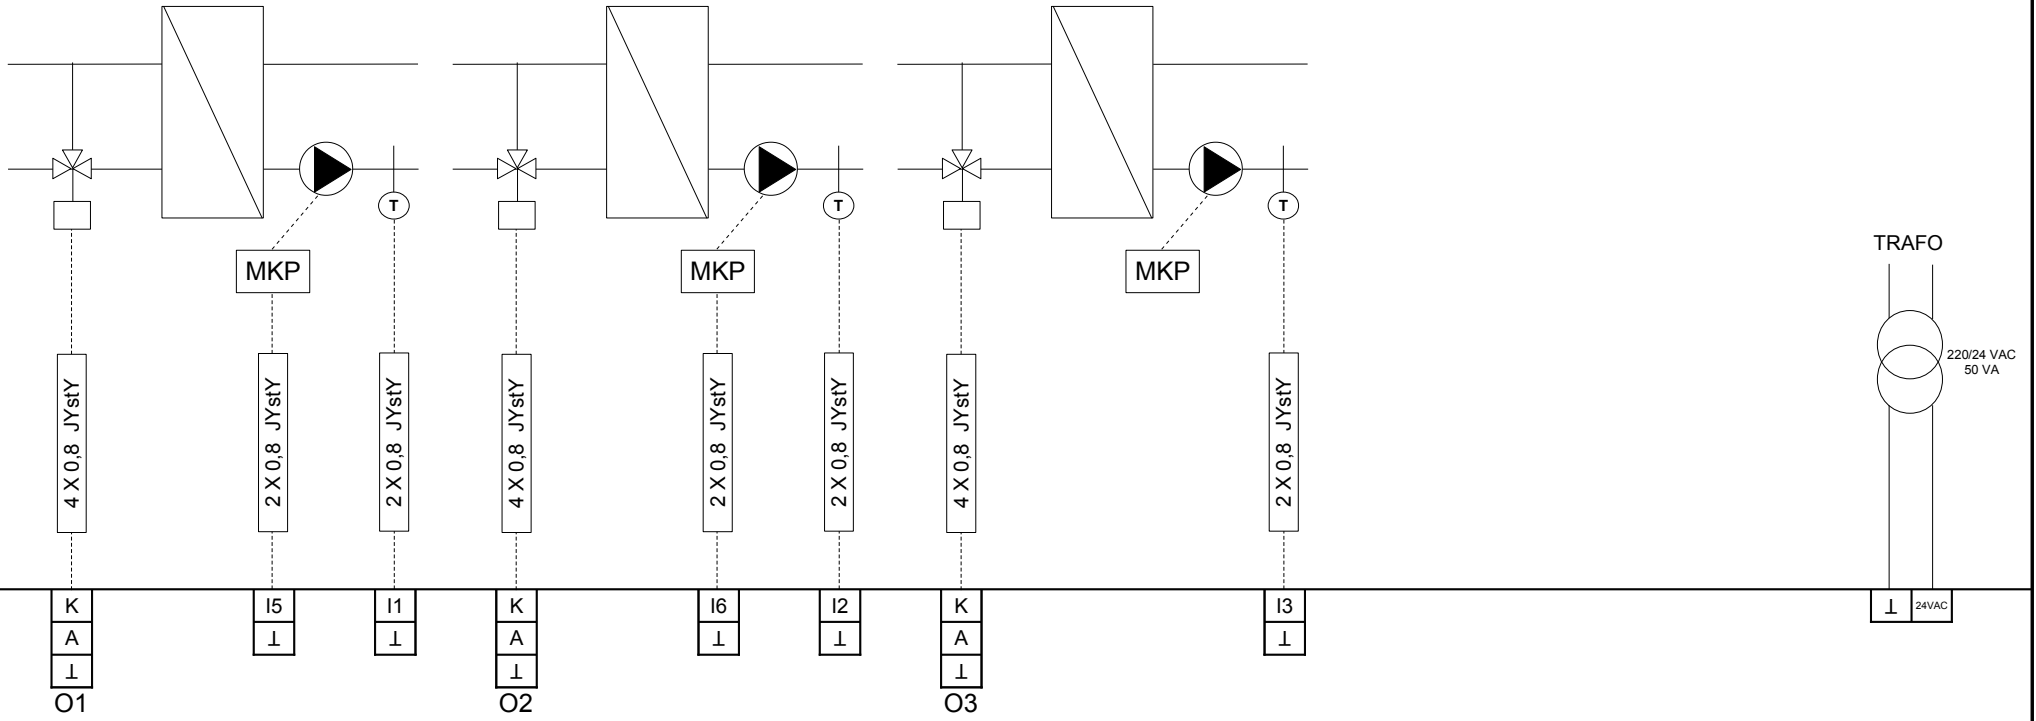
T
T
T
MKP
MKP
MKP
TRAFO
220/24 VAC
50 VA
4 X 0,8 JYstY
2 X 0,8 JYstY
2 X 0,8 JYstY
4 X 0,8 JYstY
2 X 0,8 JYstY
2 X 0,8 JYstY
4 X 0,8 JYstY
2 X 0,8 JYstY
K
A
⊥
O1
I5
⊥
I1
⊥
K
A
⊥
O2
I6
⊥
I2
⊥
K
A
⊥
O3
I3
⊥
⊥
24VAC